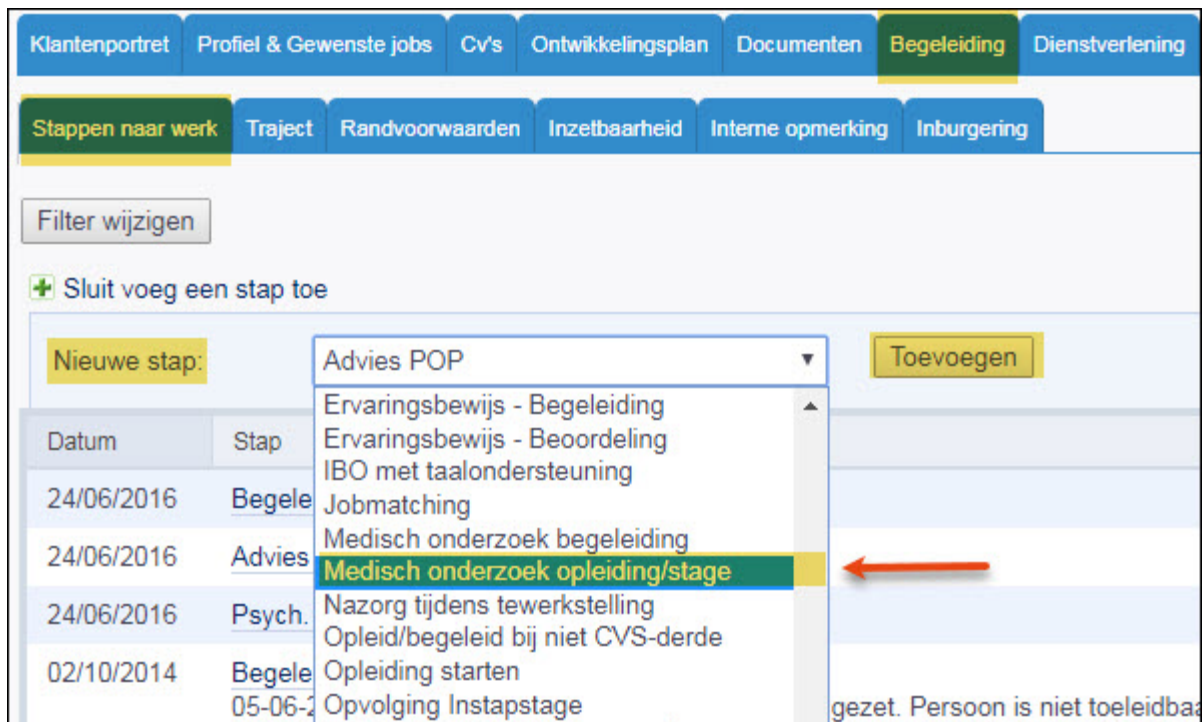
Klantenportret | Profiel & Gewenste jobs | Cv's | Ontwikkelingsplan | Documenten | Begeleiding | Dienstverlening

Stappen naar werk | Traject | Randvoorwaarden | Inzetbaarheid | Interne opmerking | Inburgering

Filter wijzigen

Sluit voeg een stap toe

Nieuwe stap: Advies POP Toevoegen

Ervaringsbewijs - Begeleiding
Ervaringsbewijs - Beoordeling
IBO met taalondersteuning
Jobmatching
Medisch onderzoek begeleiding
Medisch onderzoek opleiding/stage
Nazorg tijdens tewerkstelling
Opleid/begeleid bij niet CVS-derde
Opleiding starten
Opvolging Instapstage

| Datum | Stap |
|---|---|
| 24/06/2016 | Begele |
| 24/06/2016 | Advies |
| 24/06/2016 | Psych. |
| 02/10/2014 | Begele 05-06-2 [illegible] gezet. Persoon is niet toeleidba |